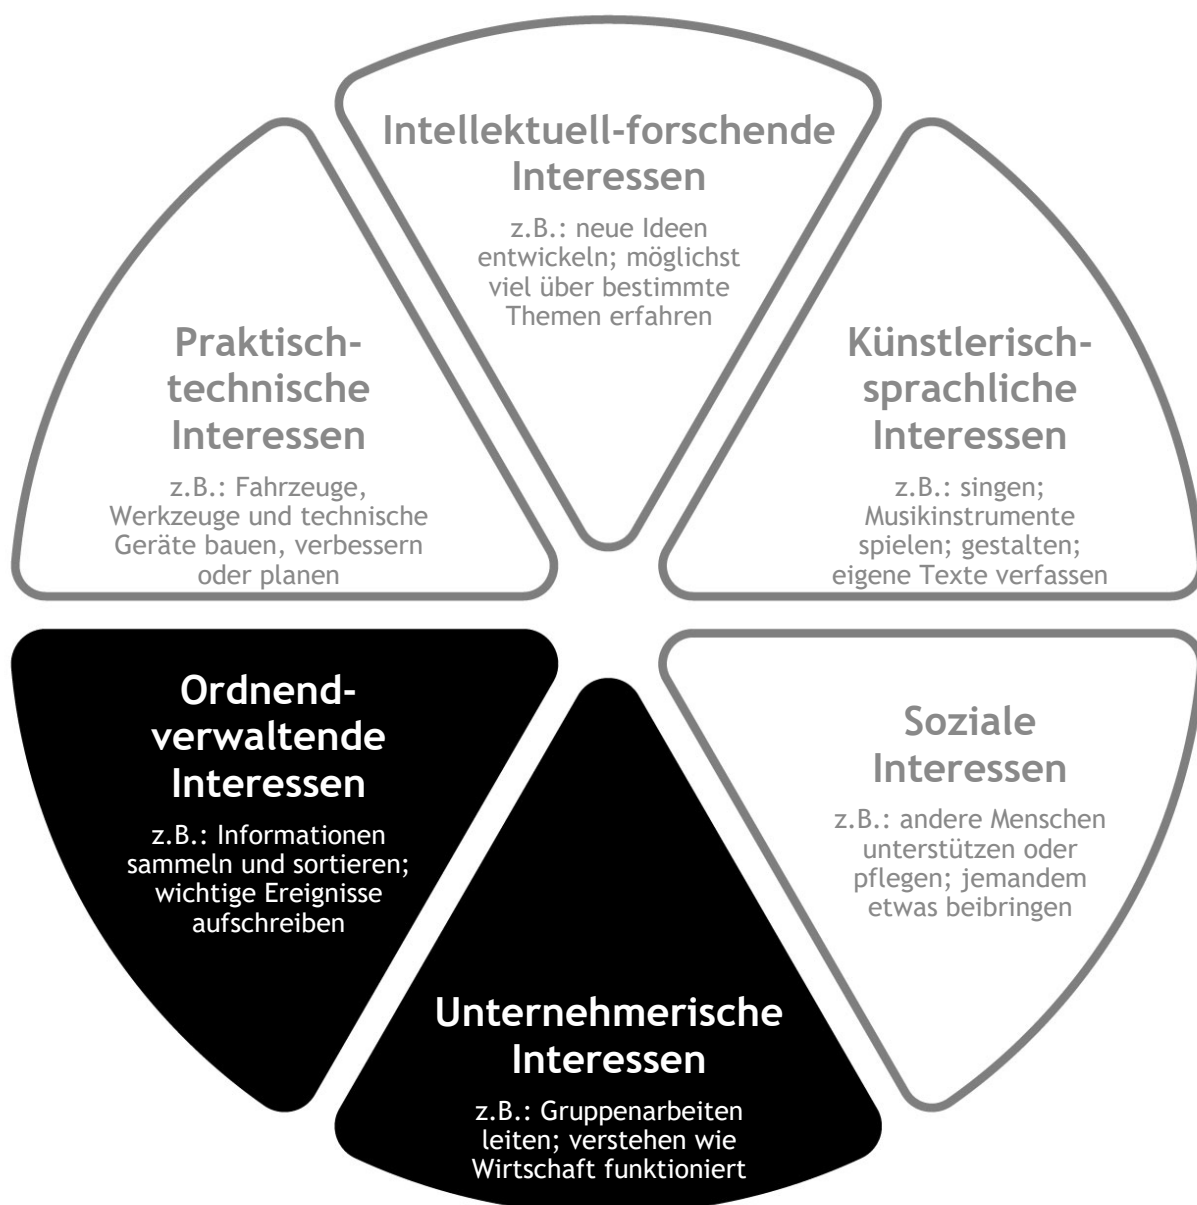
Intellektuell-forschende Interessen

z.B.: neue Ideen entwickeln; möglichst viel über bestimmte Themen erfahren

Praktisch-technische Interessen

z.B.: Fahrzeuge, Werkzeuge und technische Geräte bauen, verbessern oder planen

Künstlerisch-sprachliche Interessen

z.B.: singen; Musikinstrumente spielen; gestalten; eigene Texte verfassen

Ordnend-verwaltende Interessen

z.B.: Informationen sammeln und sortieren; wichtige Ereignisse aufschreiben

Soziale Interessen

z.B.: andere Menschen unterstützen oder pflegen; jemandem etwas beibringen

Unternehmerische Interessen

z.B.: Gruppenarbeiten leiten; verstehen wie Wirtschaft funktioniert